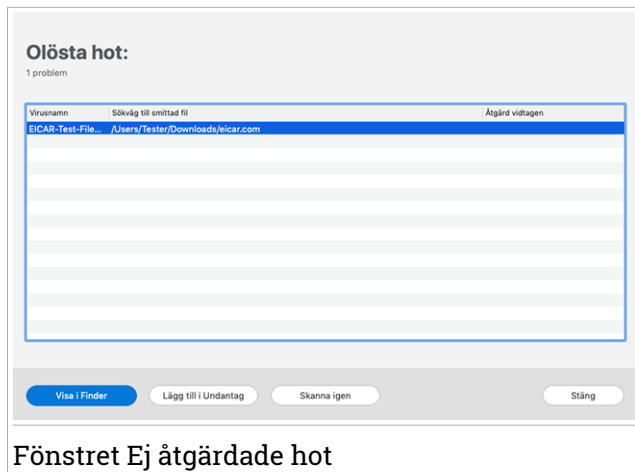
Olösta hot:
1 problem

| Virusnamn | Sökväg till smittad fil | Åtgärd vidtagen |
|---|---|---|
| EICAR-Test-File... | /Users/Tester/Downloads/eicar.com | |

Visa i Finder
Lägg till i Undantag
Skanna igen
Stäng

Fönstret Ej åtgärdade hot